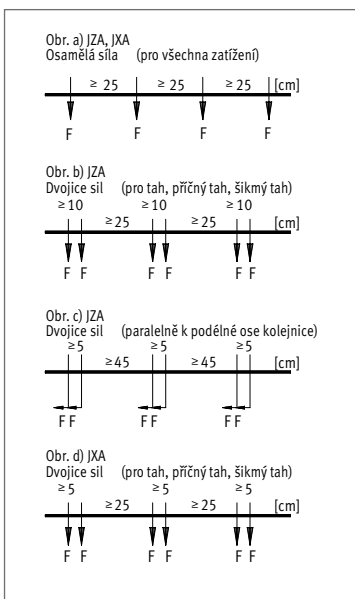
Obr. a) JZA, JXA
Osamělá síla (pro všechna zatížení)

≥ 25 ≥ 25 ≥ 25 [cm]

F F F F

Obr. b) JZA
Dvojice sil (pro tah, příčný tah, šikmý tah)

≥ 10 ≥ 25 ≥ 10 ≥ 25 ≥ 10 [cm]

F F F F F F

Obr. c) JZA
Dvojice sil (paralelně k podélné ose kolejnice)

≥ 5 ≥ 45 ≥ 5 ≥ 45 ≥ 5 [cm]

F F F F F F

Obr. d) JXA
Dvojice sil (pro tah, příčný tah, šikmý tah)

≥ 5 ≥ 25 ≥ 5 ≥ 25 ≥ 5 [cm]

F F F F F F